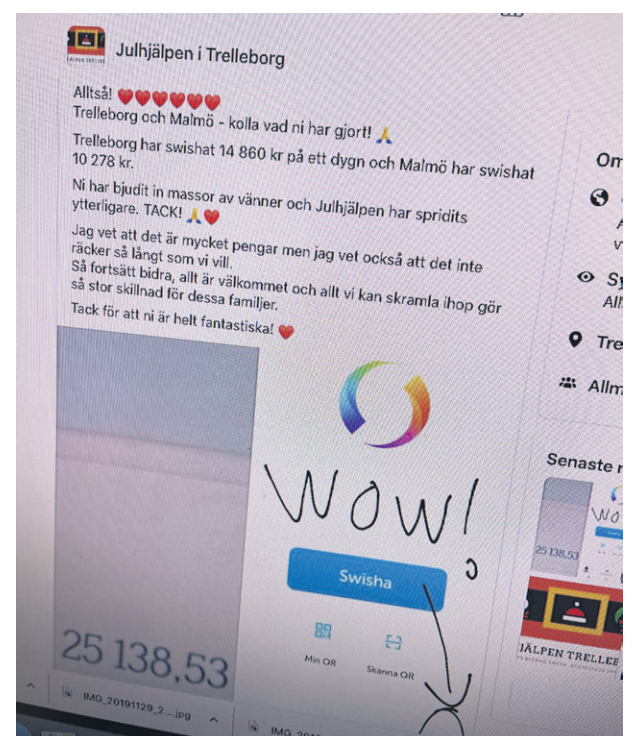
Julhjälpen i Trelleborg

Alltså! ❤️❤️❤️❤️❤️❤️
Trelleborg och Malmö - kolla vad ni har gjort! 🙏

Trelleborg har swishat 14 860 kr på ett dygn och Malmö har swishat 10 278 kr.

Ni har bjudit in massor av vänner och Julhjälpen har spridits ytterligare. TACK! 🙏❤️

Jag vet att det är mycket pengar men jag vet också att det inte räcker så långt som vi vill.
Så fortsätt bidra, allt är välkommet och allt vi kan skramla ihop gör så stor skillnad för dessa familjer.

Tack för att ni är helt fantastiska! ❤️

25 138.53

WOW!

Swisha

Min QR

Skanna QR

Om

Sy
All

Tre

Allm

Senaste

25 138.53

JÄLPEN TRELLEE

IMG_20191129_2....jpg

IMG_201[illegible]